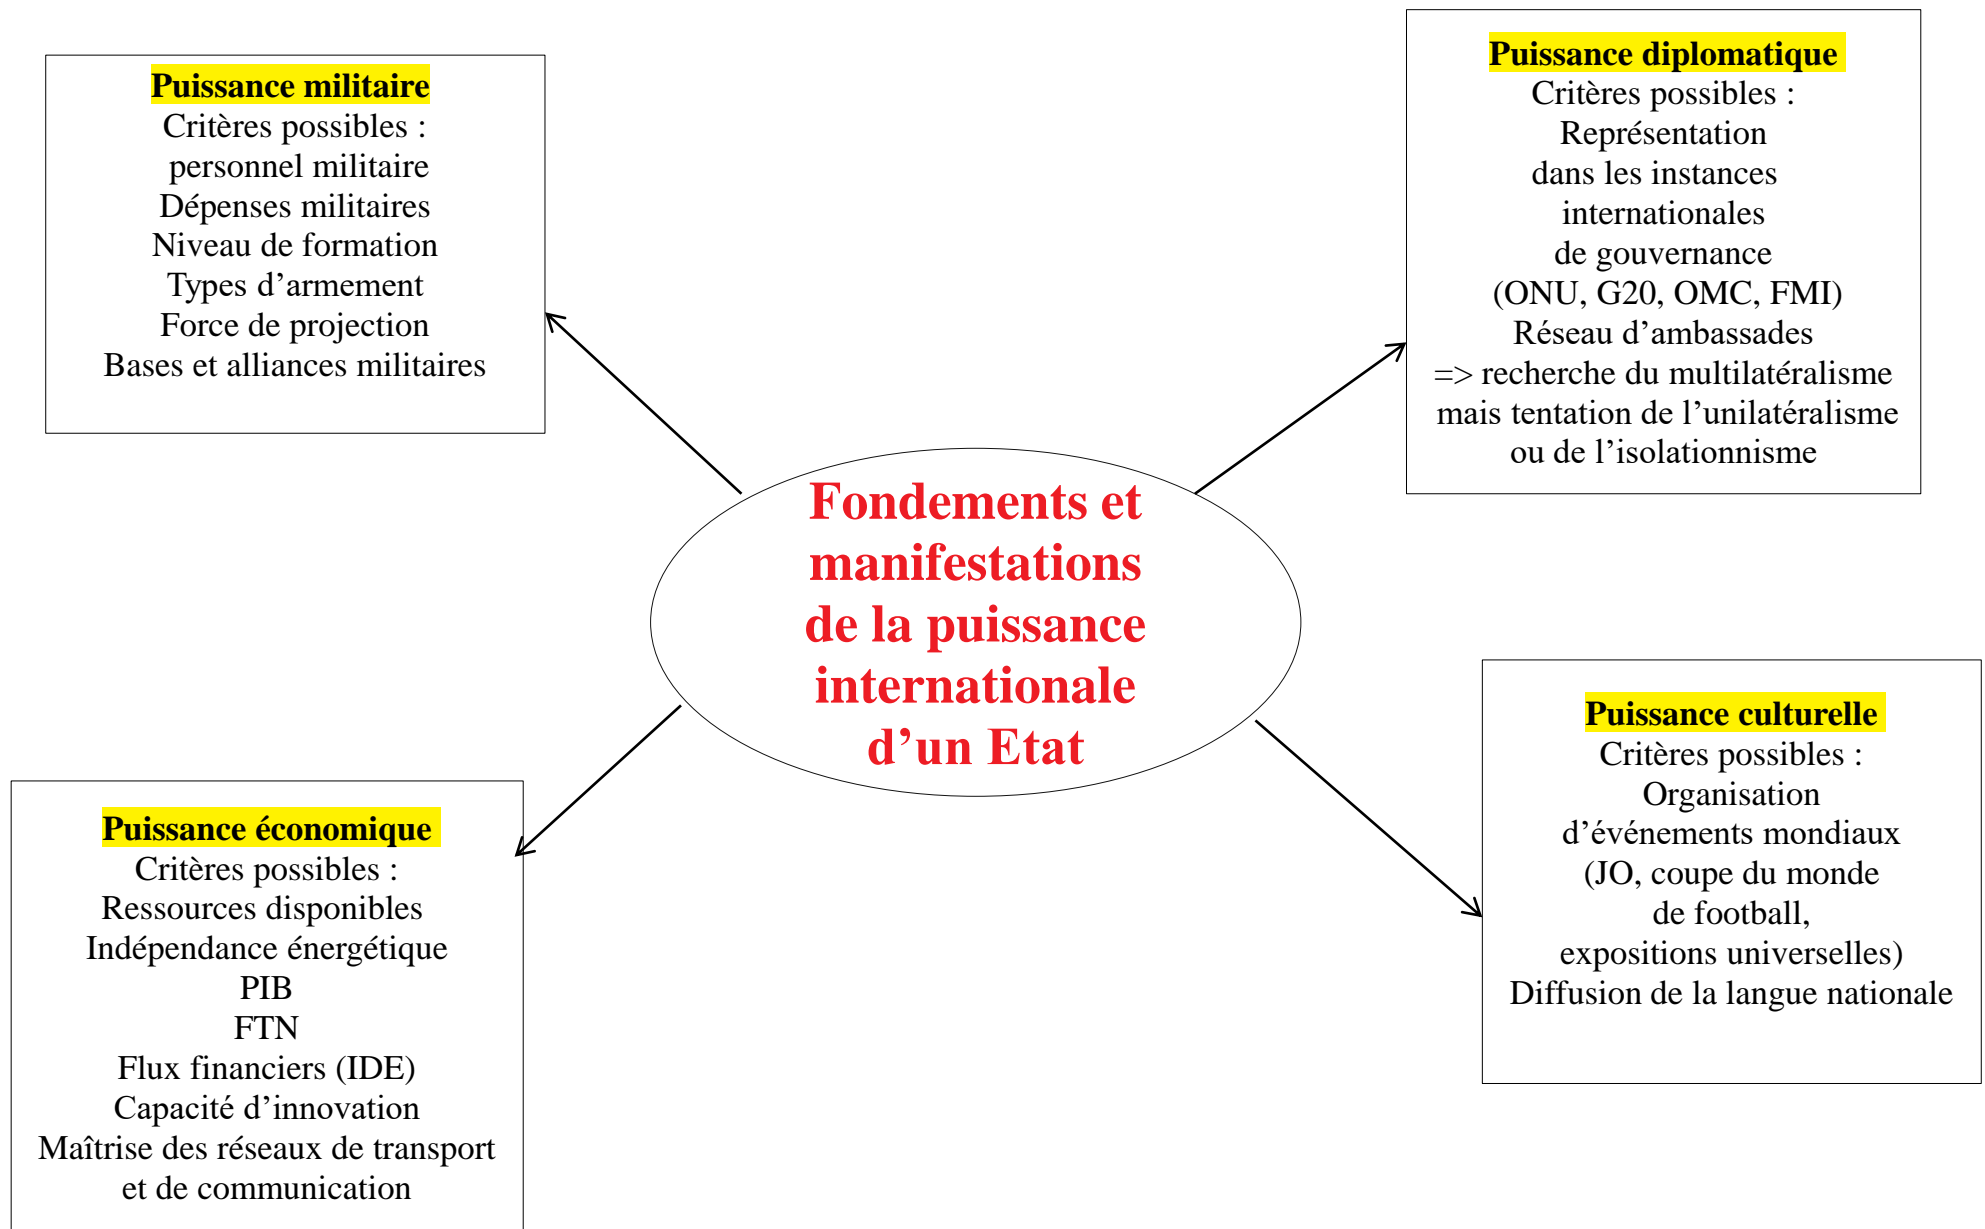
Puissance militaire
Critères possibles :
personnel militaire
Dépenses militaires
Niveau de formation
Types d'armement
Force de projection
Bases et alliances militaires

Puissance diplomatique
Critères possibles :
Représentation
dans les instances
internationales
de gouvernance
(ONU, G20, OMC, FMI)
Réseau d'ambassades
=> recherche du multilatéralisme
mais tentation de l'unilatéralisme
ou de l'isolationnisme

Fondements et manifestations de la puissance internationale d'un Etat

Puissance culturelle
Critères possibles :
Organisation
d'événements mondiaux
(JO, coupe du monde
de football,
expositions universelles)
Diffusion de la langue nationale

Puissance économique
Critères possibles :
Ressources disponibles
Indépendance énergétique
PIB
FTN
Flux financiers (IDE)
Capacité d'innovation
Maîtrise des réseaux de transport
et de communication